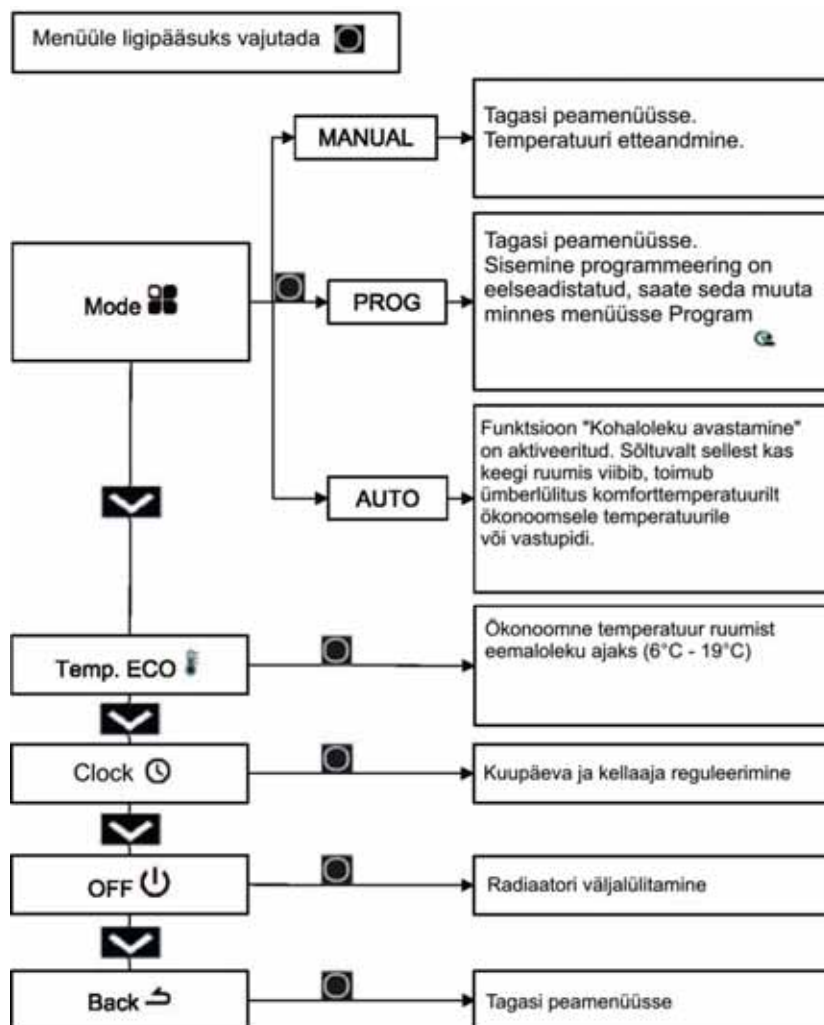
Menüüle ligipääsuks vajutada

Mode

MANUAL

Tagasi peamenüüsse. Temperatuuri etteandmine.

PROG

Tagasi peamenüüsse. Sisemine programmeering on eelseadistatud, saate seda muuta minnes menüüsse Program

AUTO

Funktsioon "Kohaloleku avastamine" on aktiveeritud. Sõltuvalt sellest kas keegi ruumis viibib, toimub ümberlülitus komforttemperatuurilt ökonoomsele temperatuurile või vastupidi.

Temp. ECO

Ökonoomne temperatuur ruumist eemaloleku ajaks (6°C - 19°C)

Clock

Kuupäeva ja kellaaja reguleerimine

OFF

Radiaatori väljalülitamine

Back

Tagasi peamenüüsse